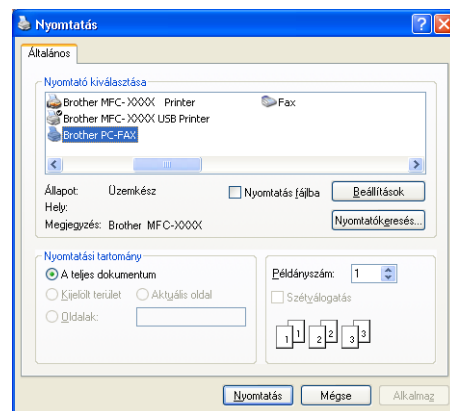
Nyomtatás

Általános

Nyomtató kiválasztása

Brother MFC-XXXX Printer
Brother MFC-XXXX USB Printer
Brother PC-FAX
Fax

Állapot: Üzemkész
Hely:
Megjegyzés: Brother MFC-XXXX

Nyomtatás fájlba
Beállítások
Nyomtatókeresés...

Nyomtatási tartomány
A teljes dokumentum
Kijelölt terület
Aktuális oldal
Oldalak:

Példányszám: 1
Szétválogatás

1 1 2 2 3 3

Nyomtatás
Mégse
Alkalmaz